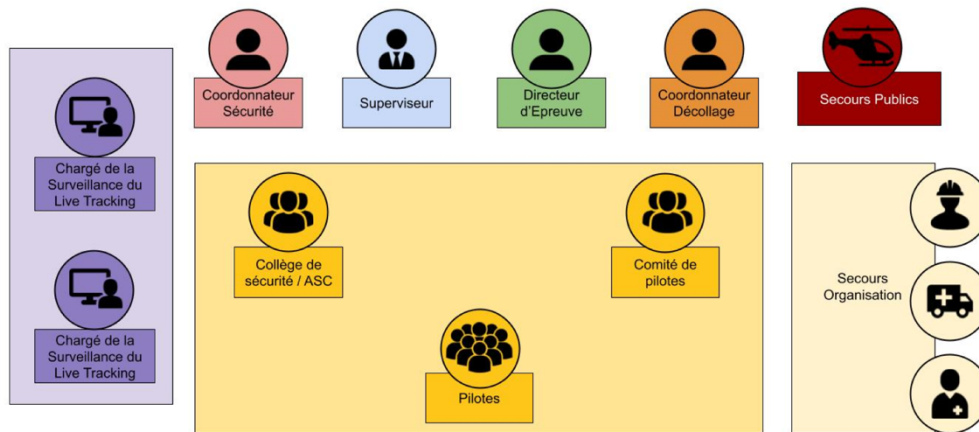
Coordonnateur Sécurité

Superviseur

Directeur d'Epreuve

Coordonnateur Décollage

Secours Publics

Chargé de la Surveillance du Live Tracking

Chargé de la Surveillance du Live Tracking

Collège de sécurité / ASC

Comité de pilotes

Pilotes

Secours Organisation